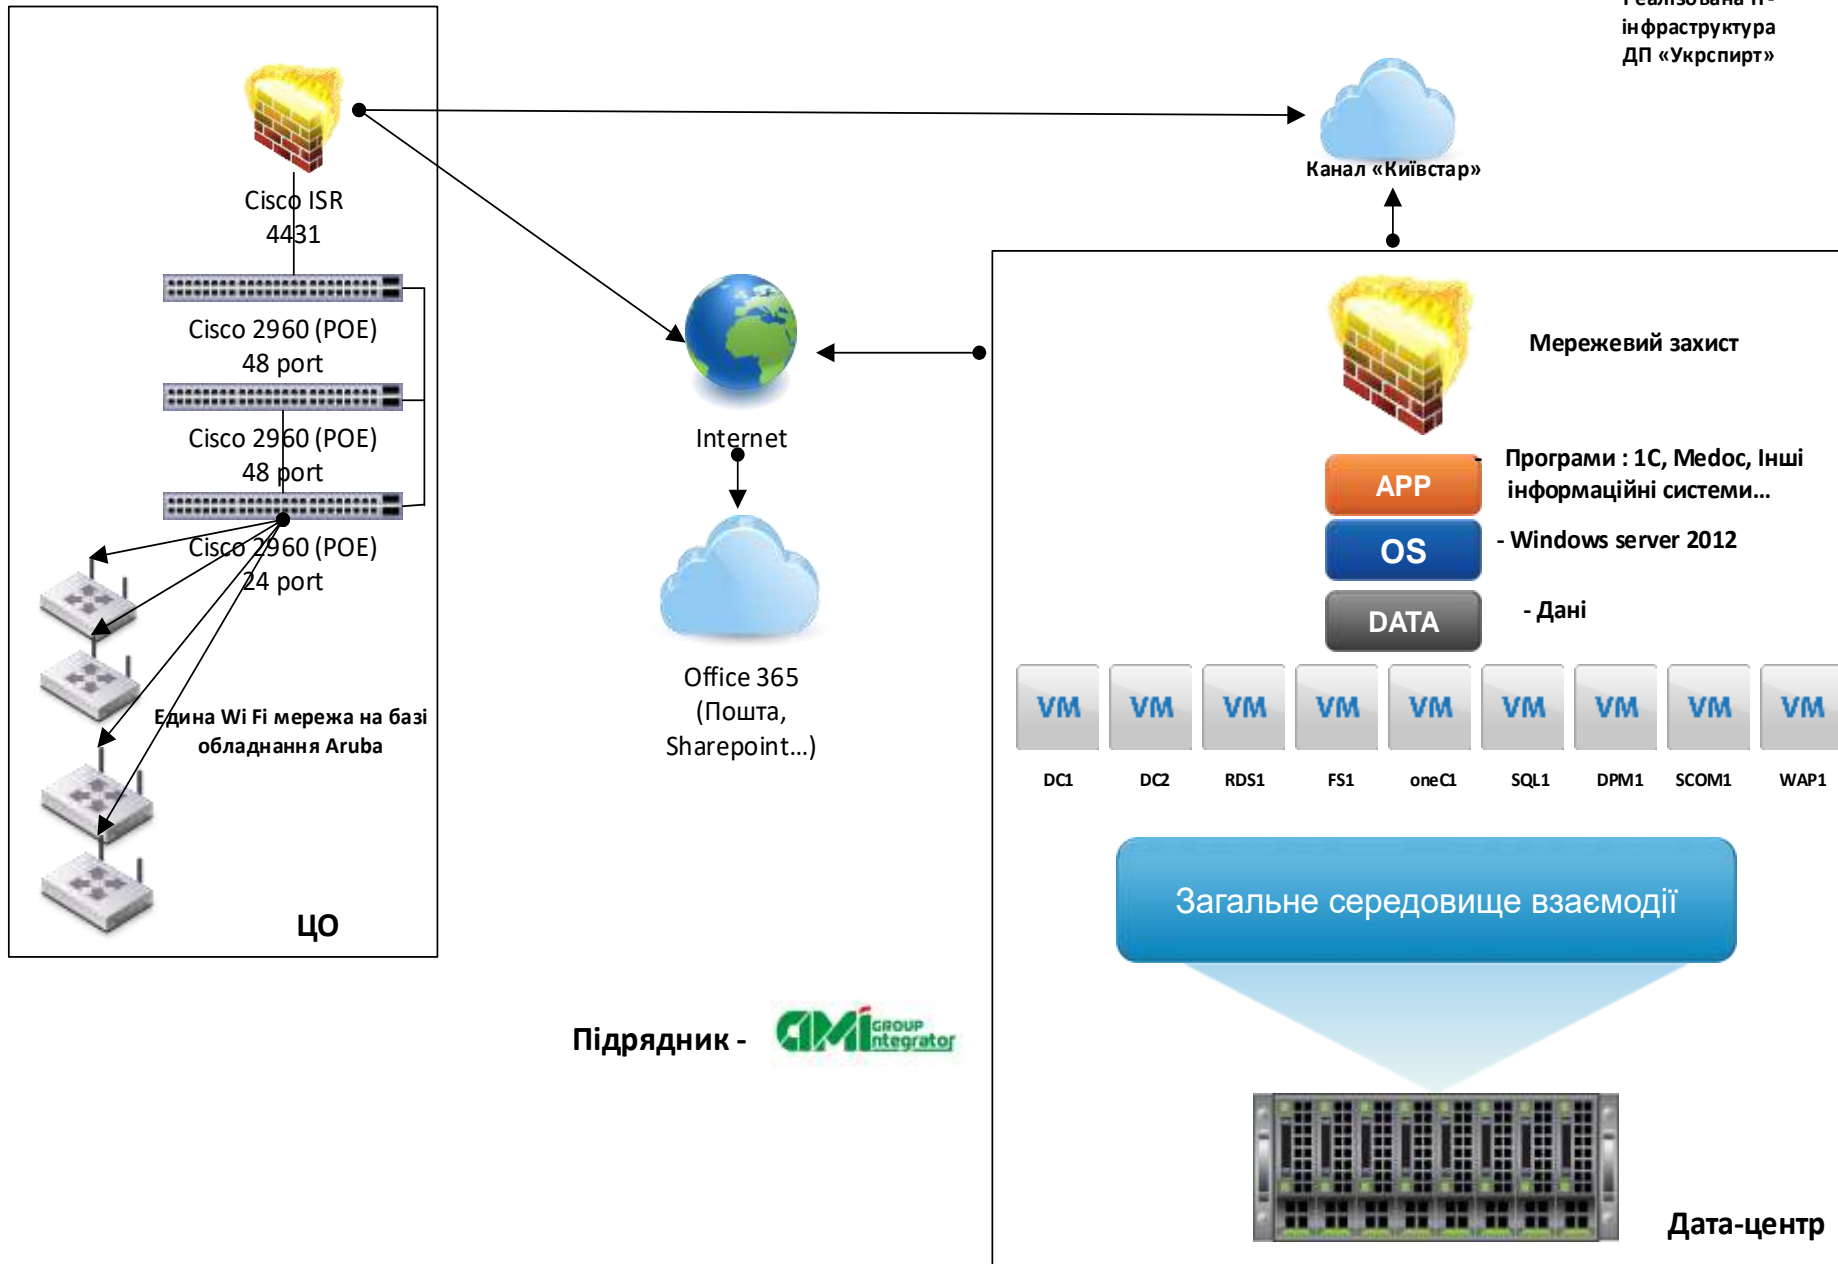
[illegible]
інфраструктура
ДП «Укрспирт»

Cisco ISR
4431

Канал «Київстар»

Cisco 2960 (POE)
48 port

Cisco 2960 (POE)
48 port

Cisco 2960 (POE)
24 port

Internet

Мережевий захист

APP
Програми : 1С, Medoc, Інші інформаційні системи…

OS
- Windows server 2012

DATA
- Дані

Office 365
(Пошта,
Sharepoint…)

Єдина Wi Fi мережа на базі обладнання Aruba

| VM | VM | VM | VM | VM | VM | VM | VM | VM |
|---|---|---|---|---|---|---|---|---|
| DC1 | DC2 | RDS1 | FS1 | oneC1 | SQL1 | DPM1 | SCOM1 | WAP1 |

Загальне середовище взаємодії

ЦО

Підрядник -
AMI GROUP integrator

Дата-центр